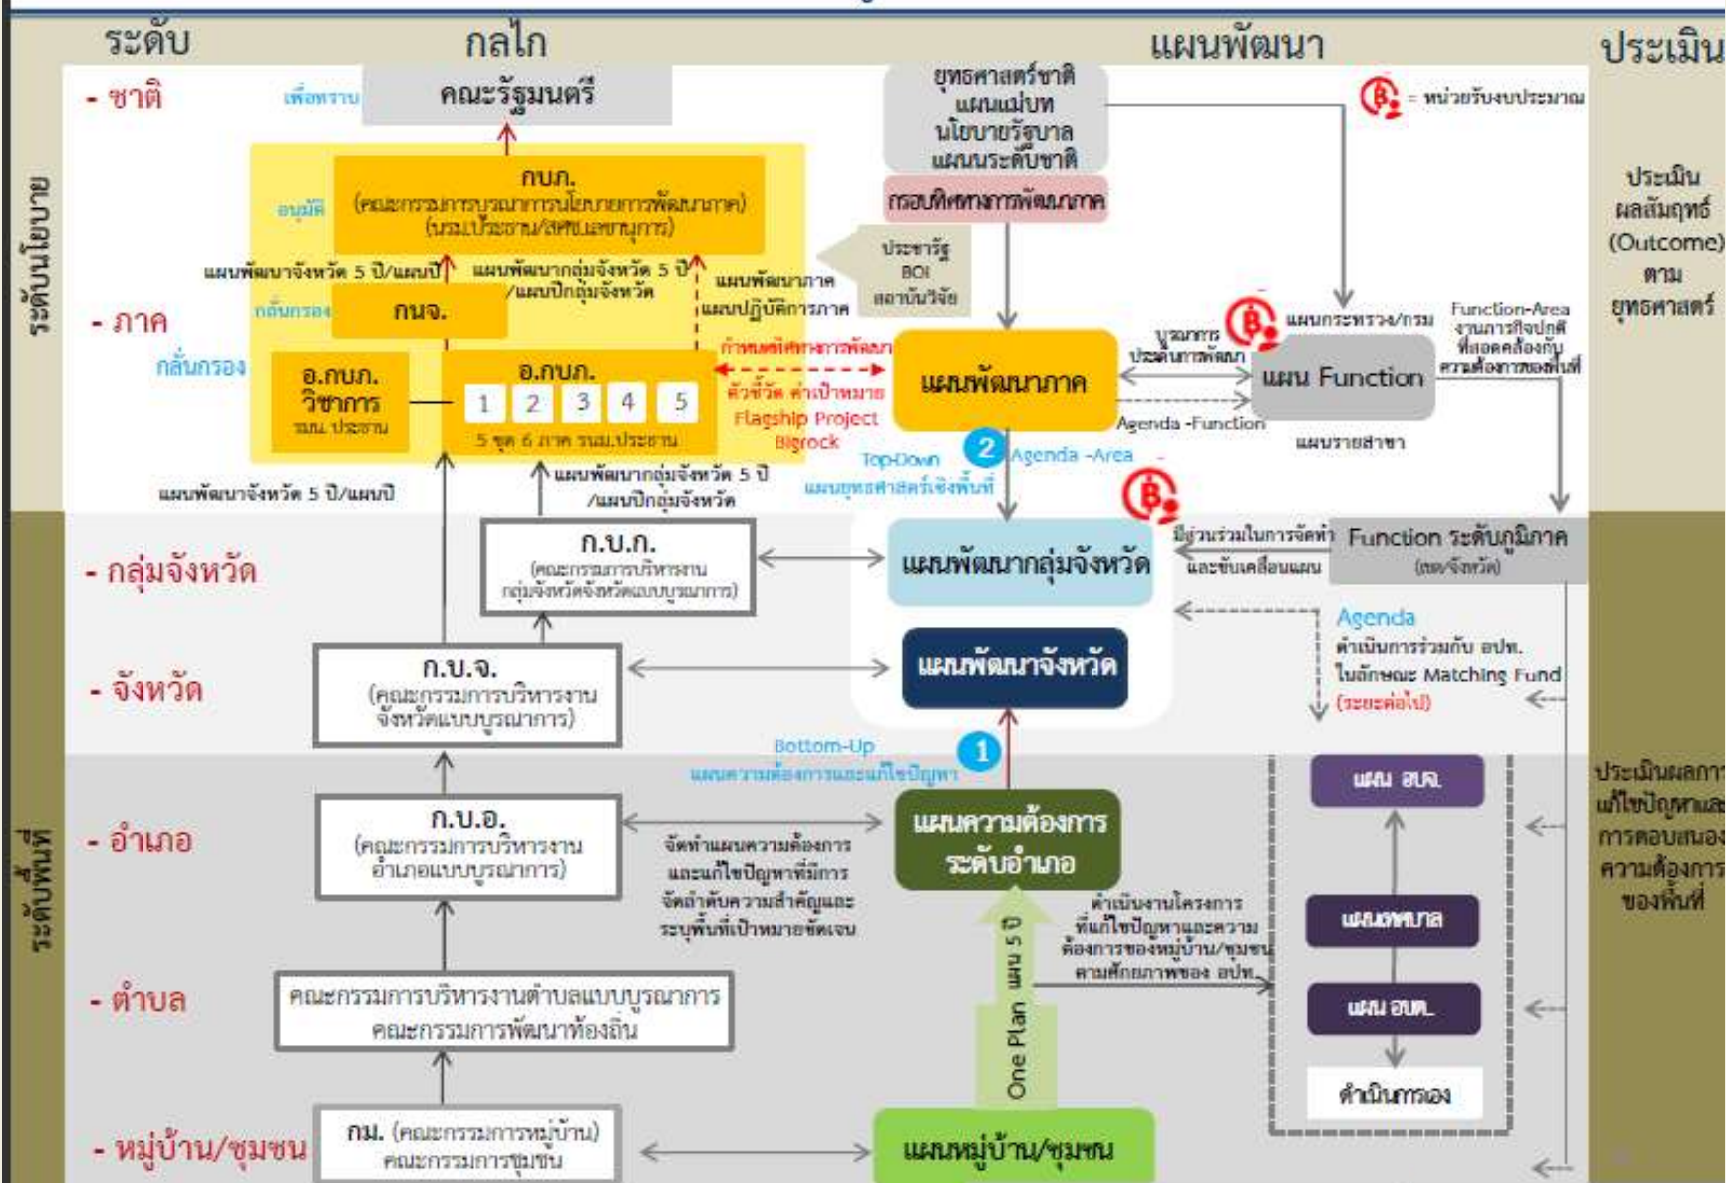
ระดับ

กลไก

แผนพัฒนา

ประเมิน

ระดับนโยบาย

- ชาติ

เพื่อทราบ

คณะรัฐมนตรี

ยุทธศาสตร์ชาติ แผนแม่บท นโยบายรัฐบาล แผนระดับชาติ

= หน่วยรับงบประมาณ

กรอบทิศทางการพัฒนาภาค

ประเมินผลสัมฤทธิ์ (Outcome) ตามยุทธศาสตร์

อนุมัติ

กนภ. (คณะกรรมการบูรณาการนโยบายการพัฒนาภาค) (นรม./ประธาน/สศช.เลขานุการ)

แผนพัฒนาจังหวัด 5 ปี/แผนปี

แผนพัฒนากลุ่มจังหวัด 5 ปี /แผนปีกลุ่มจังหวัด

แผนพัฒนาภาค แผนปฏิบัติการภาค

ประชารัฐ BOI สถาบันวิจัย

กลั่นกรอง

กนจ.

- ภาค

กลั่นกรอง

อ.กนภ. วิชาการ รมน. ประธาน

อ.กนภ.

1 2 3 4 5

5 ชุด 6 ภาค รมน.ประธาน

กำหนดทิศทางการพัฒนา ตัวชี้วัด ค่าเป้าหมาย Flagship Project Bigrock

แผนพัฒนาภาค

บูรณาการ ประเด็นการพัฒนา

แผนกระทรวง/กรม

Function-Area งานภารกิจปกติ ที่สอดคล้องกับความต้องการของพื้นที่

แผน Function

Agenda -Function

แผนรายสาขา

Top-Down

2

Agenda -Area

แผนยุทธศาสตร์เชิงพื้นที่

แผนพัฒนาจังหวัด 5 ปี/แผนปี

แผนพัฒนากลุ่มจังหวัด 5 ปี /แผนปีกลุ่มจังหวัด

- กลุ่มจังหวัด

ก.บ.ก. (คณะกรรมการบริหารงานกลุ่มจังหวัดจังหวัดแบบบูรณาการ)

แผนพัฒนากลุ่มจังหวัด

มีส่วนร่วมในการจัดทำ และขับเคลื่อนแผน

Function ระดับภูมิภาค (สนง./จังหวัด)

Agenda ดำเนินการร่วมกับ อปท. ในลักษณะ Matching Fund (ระยะต่อไป)

- จังหวัด

ก.บ.จ. (คณะกรรมการบริหารงานจังหวัดแบบบูรณาการ)

แผนพัฒนาจังหวัด

Bottom-Up

แผนความต้องการและแก้ไขปัญหา

1

ระดับพื้นที่

- อำเภอ

ก.บ.อ. (คณะกรรมการบริหารงานอำเภอแบบบูรณาการ)

จัดทำแผนความต้องการ และแก้ไขปัญหาที่มีการจัดลำดับความสำคัญและระบุพื้นที่เป้าหมายชัดเจน

แผนความต้องการ ระดับอำเภอ

แผน อบจ.

ประเมินผลการแก้ไขปัญหาและการตอบสนองความต้องการของพื้นที่

ดำเนินงานโครงการ ที่แก้ไขปัญหาและความต้องการของหมู่บ้าน/ชุมชน ตามศักยภาพของ อปท.

แผนเทศบาล

- ตำบล

คณะกรรมการบริหารงานตำบลแบบบูรณาการ คณะกรรมการพัฒนาท้องถิ่น

One Plan แผน 5 ปี

แผน อบต.

ดำเนินการเอง

- หมู่บ้าน/ชุมชน

กม. (คณะกรรมการหมู่บ้าน) คณะกรรมการชุมชน

แผนหมู่บ้าน/ชุมชน